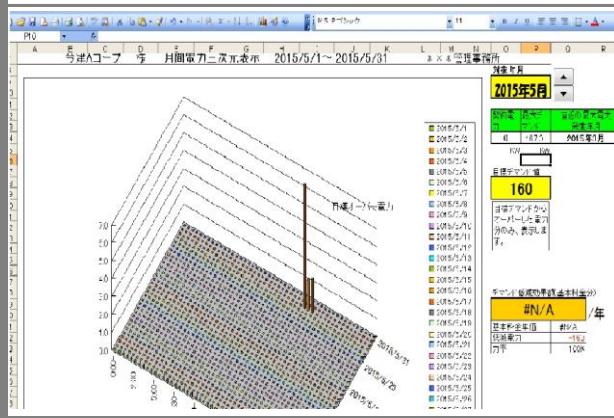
P10
A B C D E F G H I J K L M N O P Q
号棟Aコープ 季 月間電力三次元表示 2015/5/1～2015/5/31 ○×○管理事務所
対象年月
2015年5月
契約電力 | 最大デマンド | 当日の最大電力更新日
40 | 167.1 | 2015年5月
kW kW
目標デマンド値
160
目標デマンドからオーバーした電力分のみ表示します。
デマンド超過削減額(基本料金分)
#N/A
/年
基本料金単価 | #N/A
仮想電力 | -15.2
万円 | 100K
7.0
6.0
5.0
4.0
3.0
2.0
1.0
0.0
目標ライン(電力)
2015/5/1
2015/5/2
2015/5/3
2015/5/4
2015/5/5
2015/5/6
2015/5/7
2015/5/8
2015/5/9
2015/5/10
2015/5/11
2015/5/12
2015/5/13
2015/5/14
2015/5/15
2015/5/16
2015/5/17
2015/5/18
2015/5/19
2015/5/20
2015/5/21
2015/5/22
2015/5/23
2015/5/24
2015/5/25
2015/5/26
2015/5/31
2015/5/26
2015/5/21
0:00